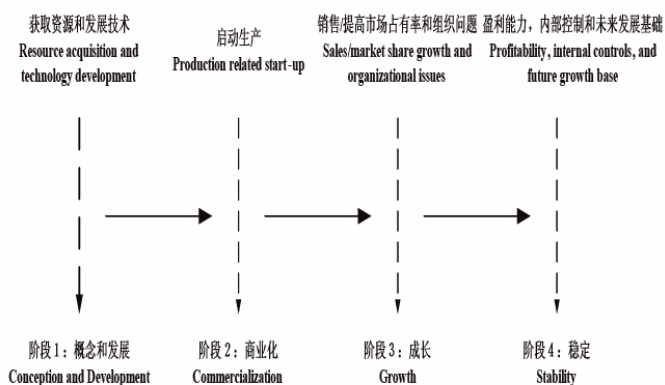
获取资源和发展技术
Resource acquisition and technology development

启动生产
Production related start-up

销售/提高市场占有率和组织问题
Sales/market share growth and organizational issues

盈利能力，内部控制和未来发展基础
Profitability, internal controls, and future growth base

阶段 1：概念和发展
Conception and Development

阶段 2：商业化
Commercialization

阶段 3：成长
Growth

阶段 4：稳定
Stability